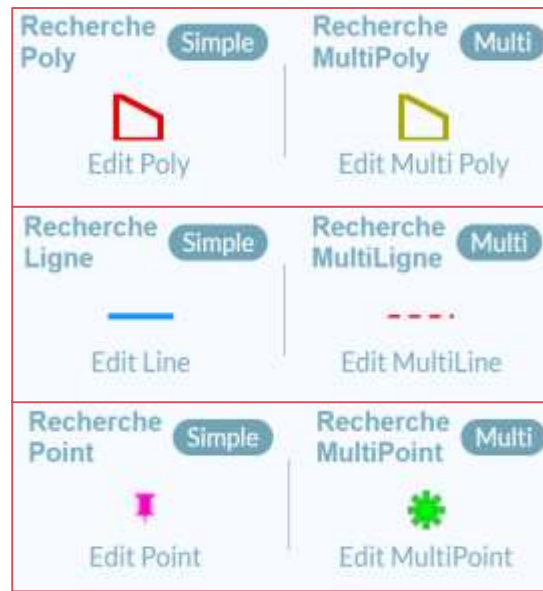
Recherche Poly
Simple
Edit Poly

Recherche MultiPoly
Multi
Edit Multi Poly

Recherche Ligne
Simple
Edit Line

Recherche MultiLigne
Multi
Edit MultiLine

Recherche Point
Simple
Edit Point

Recherche MultiPoint
Multi
Edit MultiPoint